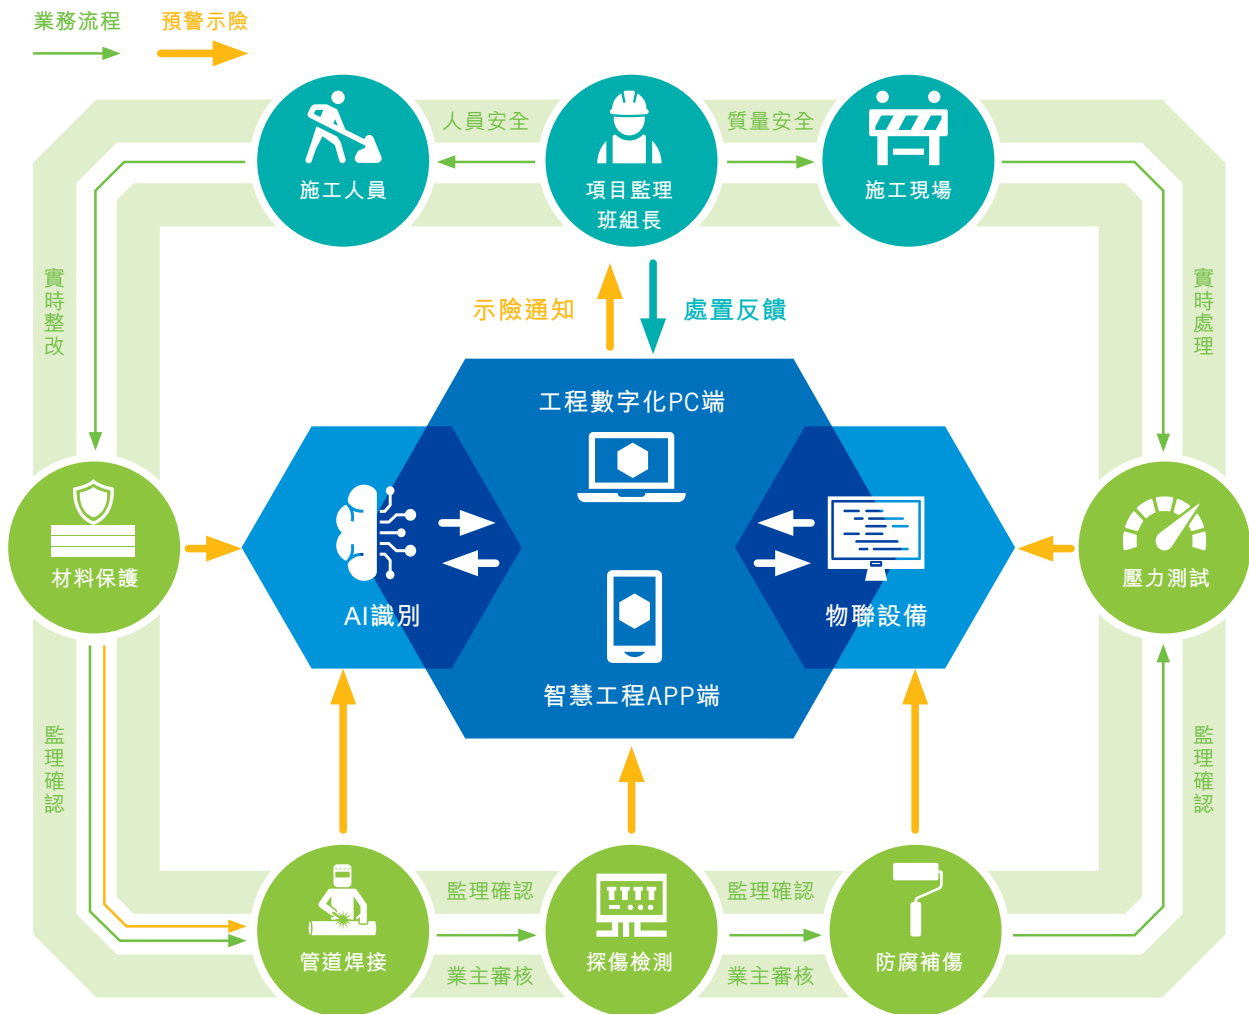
業務流程 預警示險

施工人員
人員安全
項目監理班組長
質量安全
施工現場

實時整改
實時處理

示險通知
處置反饋

工程數字化PC端
AI識別
物聯設備
智慧工程APP端

材料保護
壓力測試

監理確認
監理確認

管道焊接
監理確認
業主審核
探傷檢測
監理確認
業主審核
防腐補傷